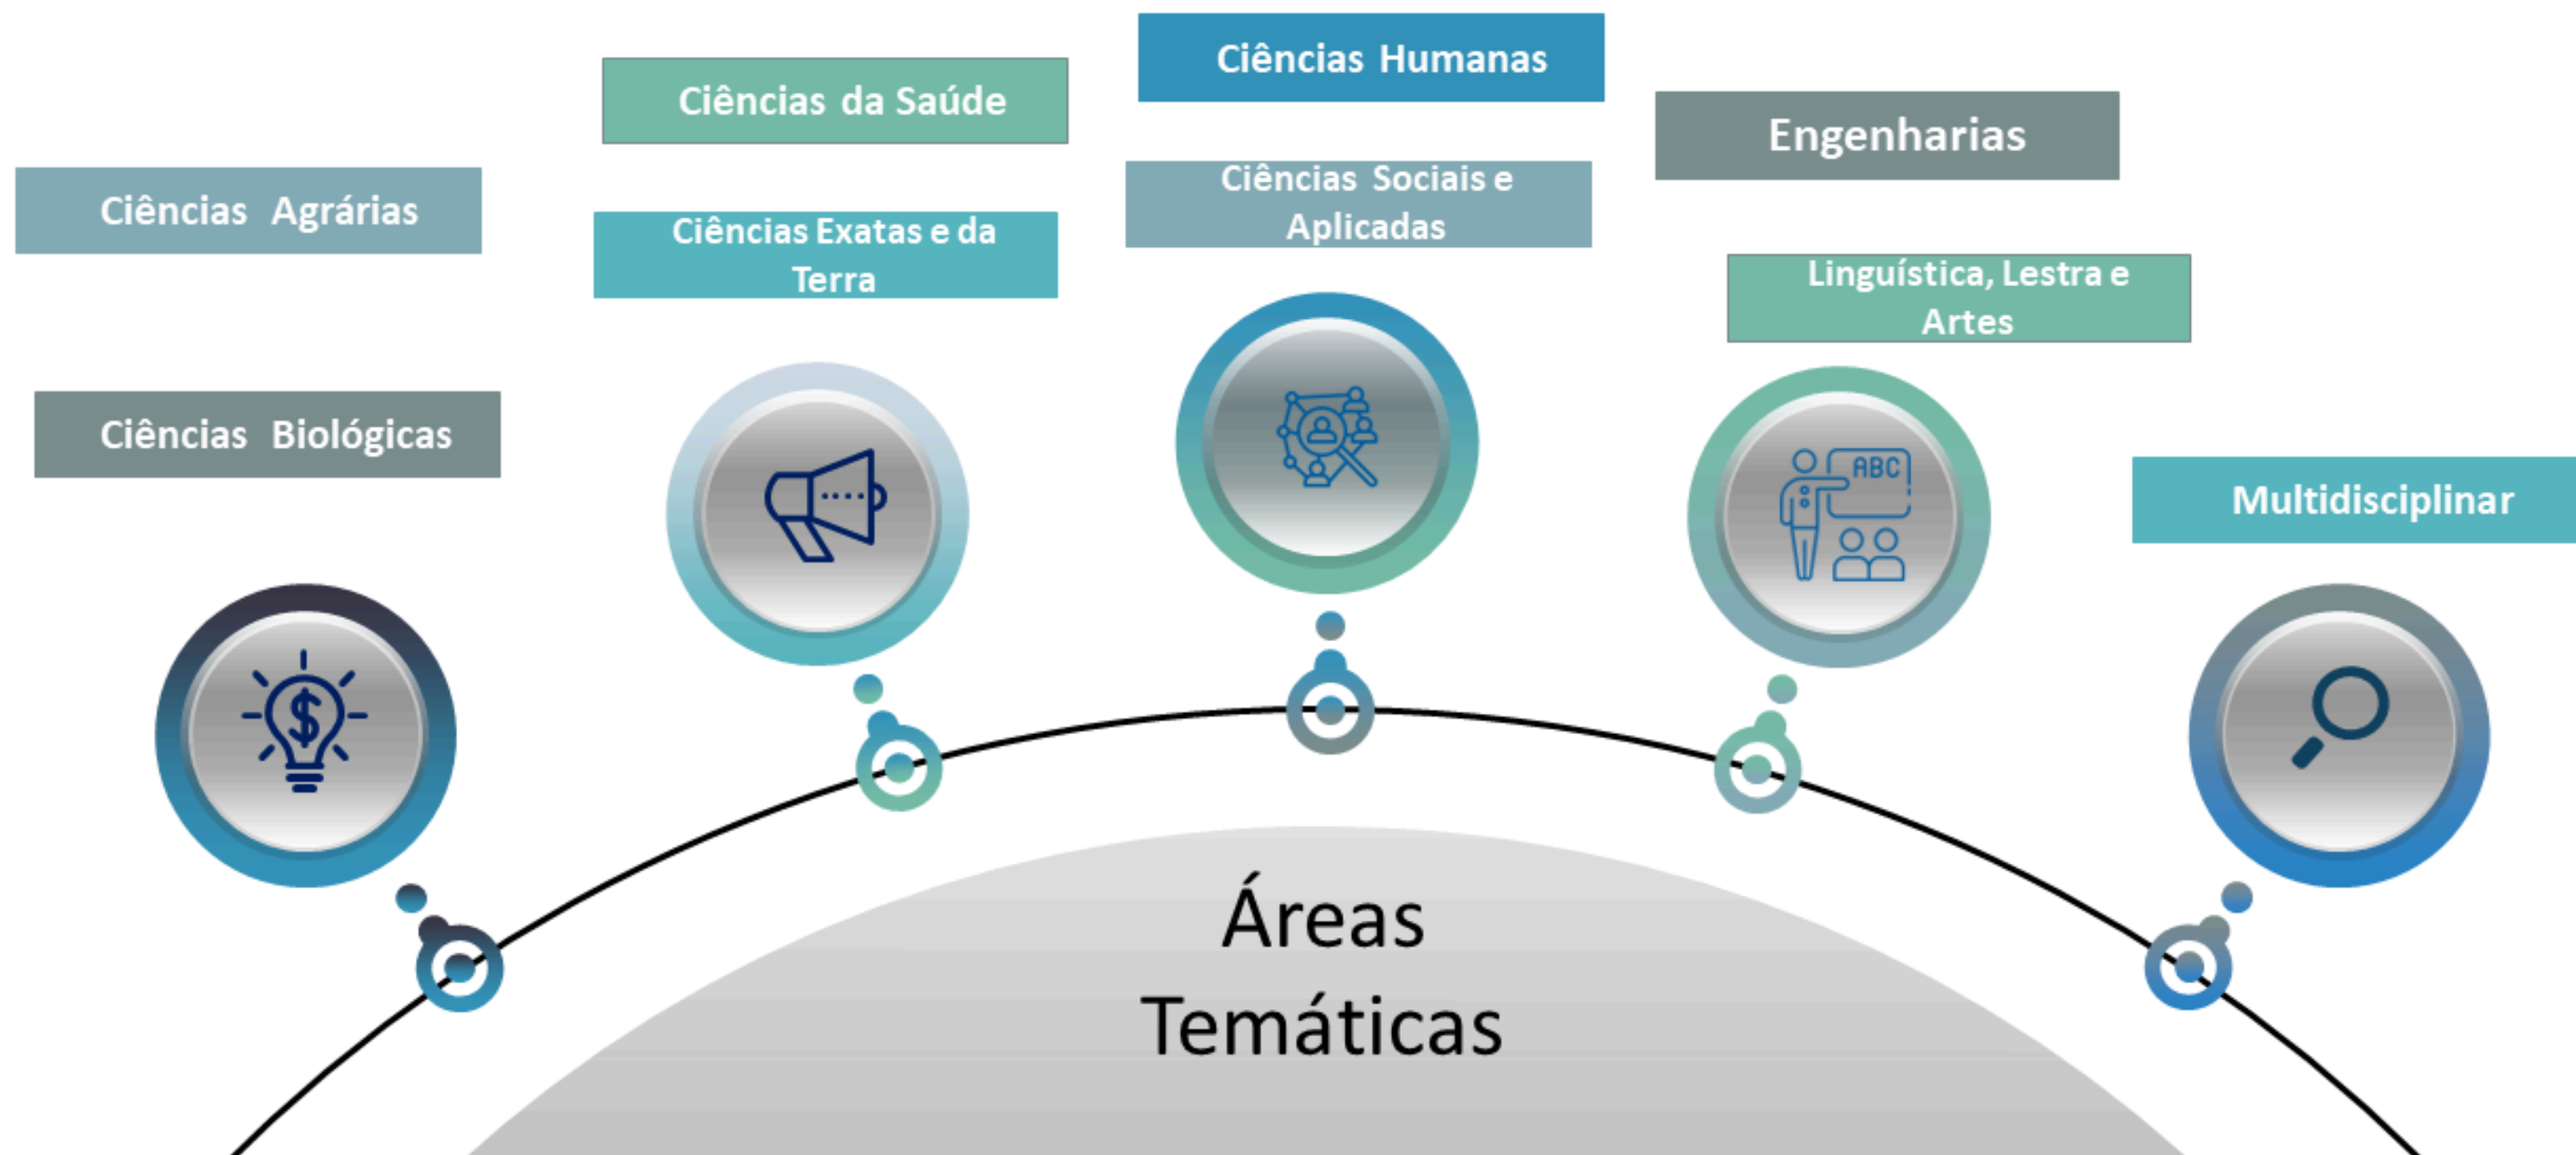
Ciências Agrárias

Ciências Biológicas

Ciências da Saúde

Ciências Exatas e da Terra

Ciências Humanas

Ciências Sociais e Aplicadas

Engenharias

Linguística, Lestra e Artes

Multidisciplinar

ABC

Áreas Temáticas